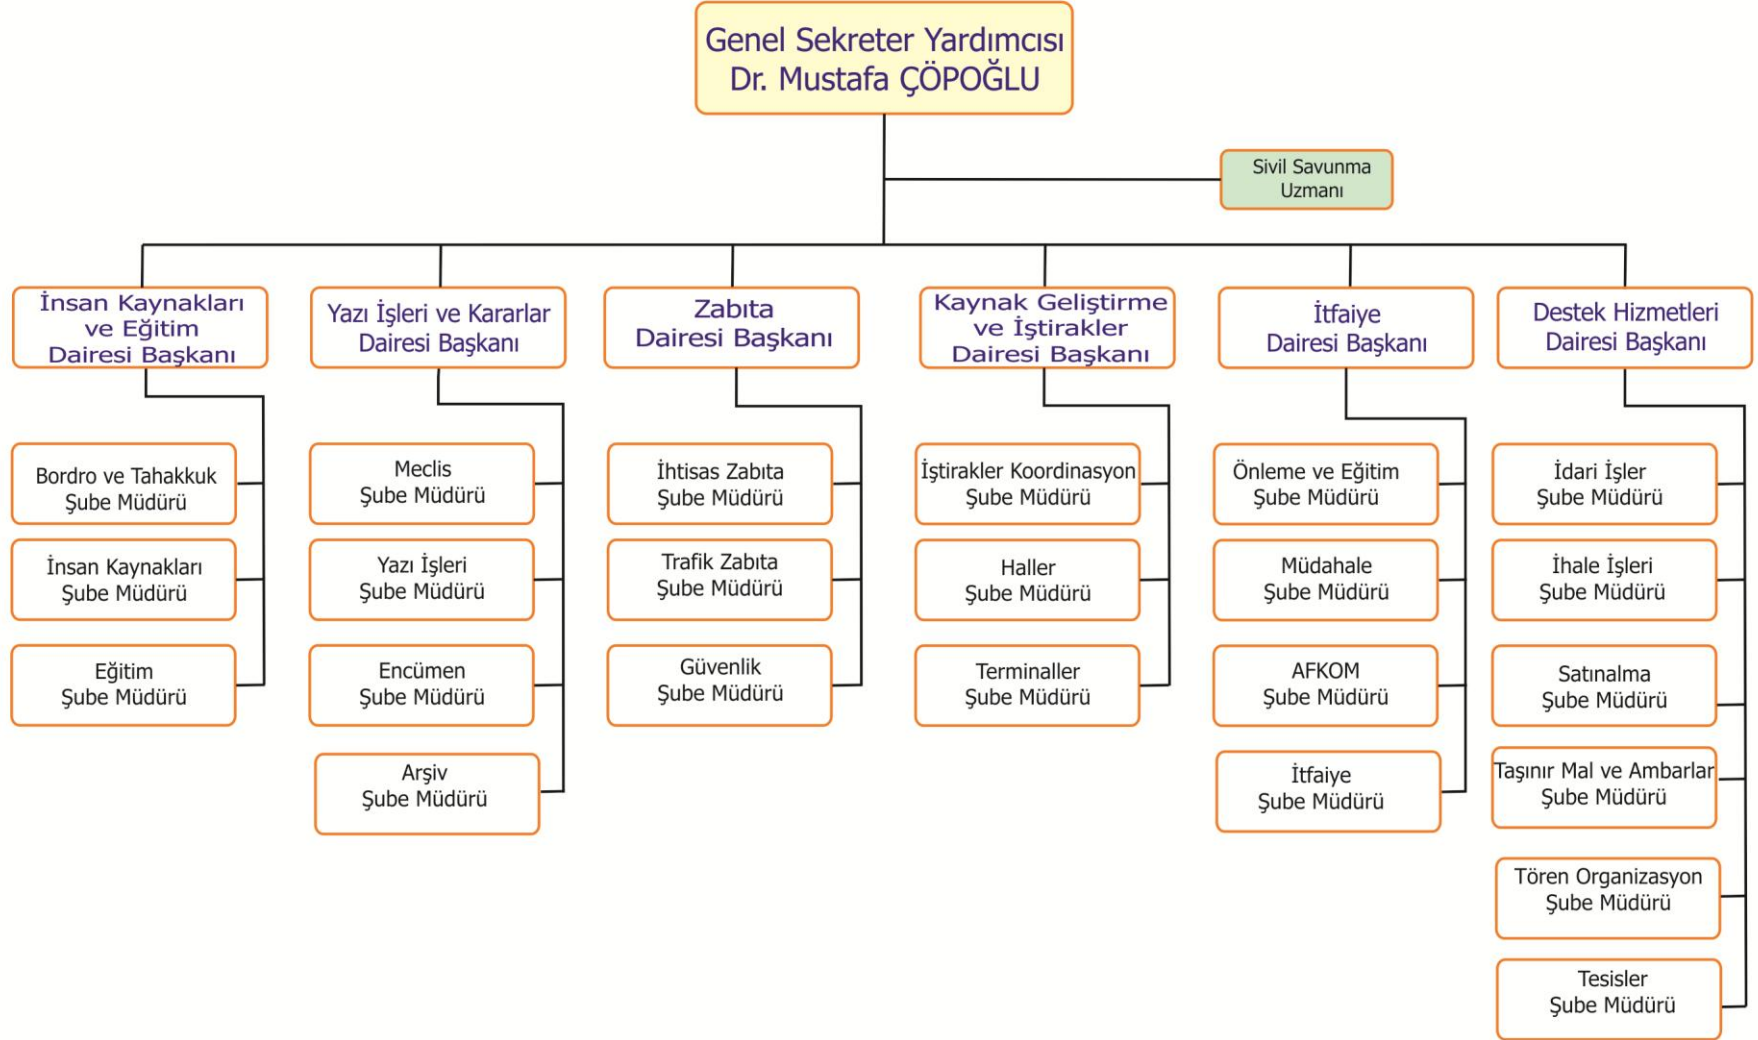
Genel Sekreter Yardımcısı
Dr. Mustafa ÇÖPOĞLU

Sivil Savunma Uzmanı

İnsan Kaynakları ve Eğitim Dairesi Başkanı

Bordro ve Tahakkuk Şube Müdürü

İnsan Kaynakları Şube Müdürü

Eğitim Şube Müdürü

Yazı İşleri ve Kararlar Dairesi Başkanı

Meclis Şube Müdürü

Yazı İşleri Şube Müdürü

Encümen Şube Müdürü

Arşiv Şube Müdürü

Zabıta Dairesi Başkanı

İhtisas Zabıta Şube Müdürü

Trafik Zabıta Şube Müdürü

Güvenlik Şube Müdürü

Kaynak Geliştirme ve İştirakler Dairesi Başkanı

İştirakler Koordinasyon Şube Müdürü

Haller Şube Müdürü

Terminaller Şube Müdürü

İtfaiye Dairesi Başkanı

Önleme ve Eğitim Şube Müdürü

Müdahale Şube Müdürü

AFKOM Şube Müdürü

İtfaiye Şube Müdürü

Destek Hizmetleri Dairesi Başkanı

İdari İşler Şube Müdürü

İhale İşleri Şube Müdürü

Satınalma Şube Müdürü

Taşınır Mal ve Ambarlar Şube Müdürü

Tören Organizasyon Şube Müdürü

Tesisler Şube Müdürü